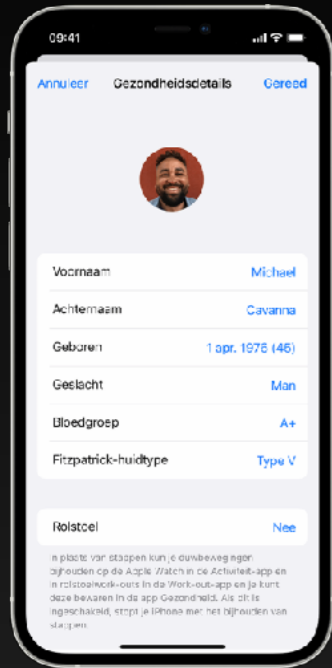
09:41

Annuleer Gezondheidsdetails Gereed

Voornaam Michael

Achternaam Cavanna

Geboren 1 apr. 1976 (46)

Geslacht Man

Bloedgroep A+

Fitzpatrick-huidtype Type V

Rolstoel Nee

In plaats van stappen kun je duwbewegingen bijhouden op de Apple Watch in de Activiteit-app en in rolstoelwork-outs in de Work-out-app en je kunt deze bewaren in de app Gezondheid. Als dit is ingeschakeld, stopt je iPhone met het bijhouden van stappen.